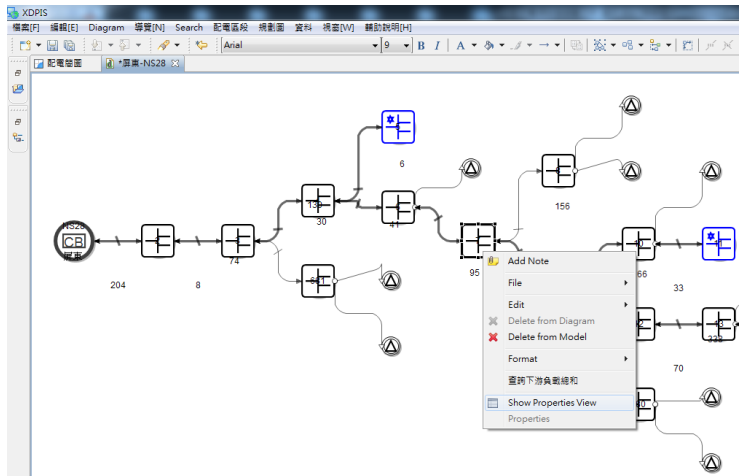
XDPIS

檔案[F] 編輯[E] Diagram 導覽[N] Search 配電區段 規劃圖 資料 視窗[W] 輔助說明[H]

Arial 9 B I

配電儲匯 *圖書-NS28

NS28
CB
尾書

204 8 74 130 30 6 41 95 156 66 33 70 379

Add Note
File
Edit
Delete from Diagram
Delete from Model
Format
查詢下游負載總和
Show Properties View
Properties